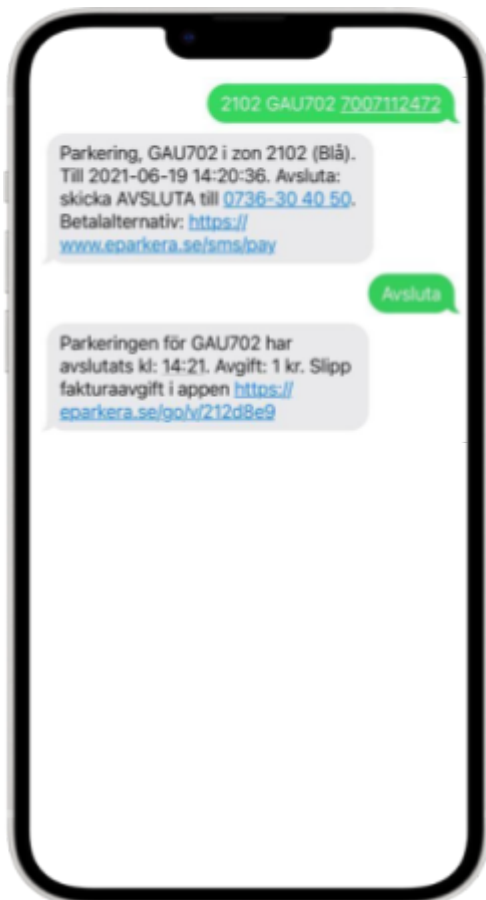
2102 GAU702 7007112472

Parkering, GAU702 i zon 2102 (Blå). Till 2021-06-19 14:20:36. Avsluta: skicka AVSLUTA till 0736-30 40 50. Betalalternativ: https://www.eparkera.se/sms/pay

Avsluta

Parkeringen för GAU702 har avslutats kl: 14:21. Avgift: 1 kr. Slipp fakturaavgift i appen https://eparkera.se/go/v/212d8e9